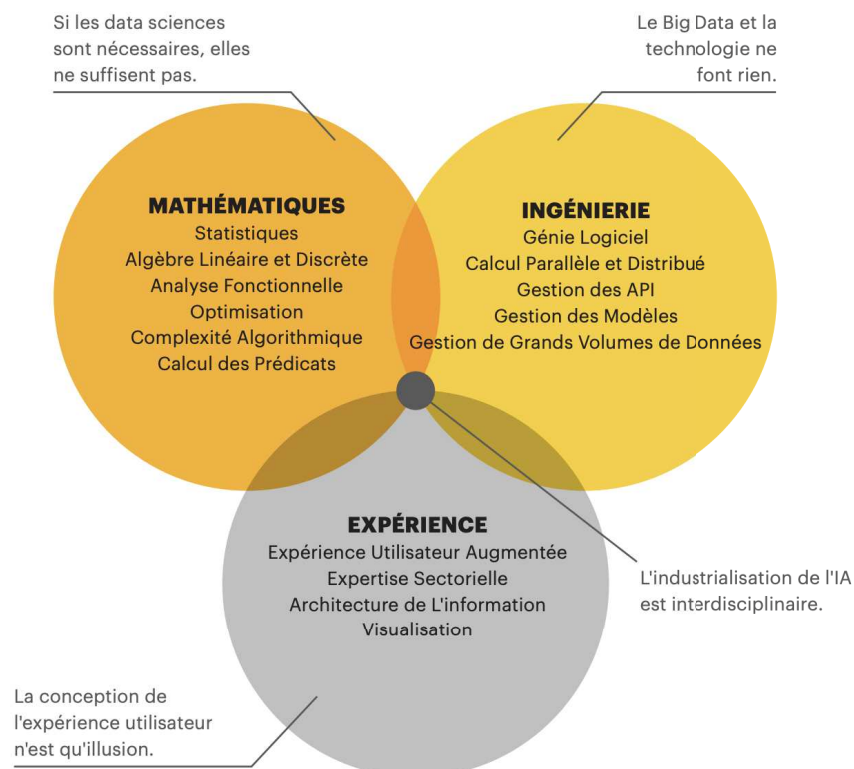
Si les data sciences sont nécessaires, elles ne suffisent pas.

Le Big Data et la technologie ne font rien.

MATHÉMATIQUES
Statistiques
Algèbre Linéaire et Discrète
Analyse Fonctionnelle
Optimisation
Complexité Algorithmique
Calcul des Prédicats

INGÉNIERIE
Génie Logiciel
Calcul Parallèle et Distribué
Gestion des API
Gestion des Modèles
Gestion de Grands Volumes de Données

EXPÉRIENCE
Expérience Utilisateur Augmentée
Expertise Sectorielle
Architecture de L'information
Visualisation

L'industrialisation de l'IA est interdisciplinaire.

La conception de l'expérience utilisateur n'est qu'illusion.